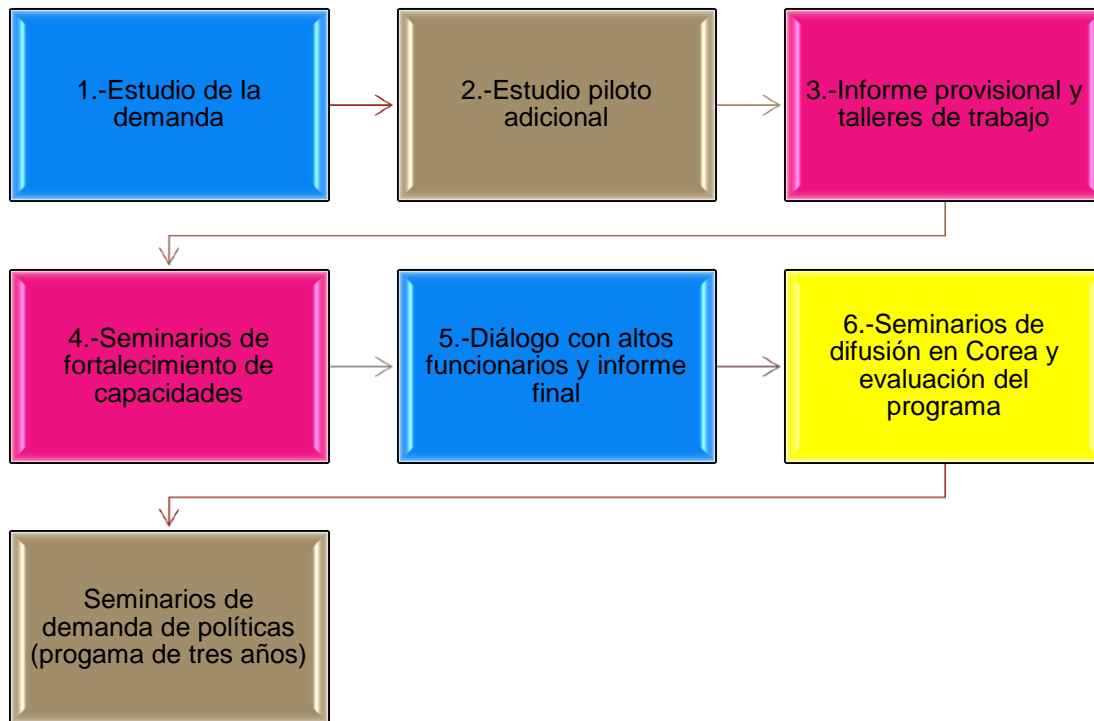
1.-Estudio de la demanda

2.-Estudio piloto adicional

3.-Informe provisional y talleres de trabajo

4.-Seminarios de fortalecimiento de capacidades

5.-Diálogo con altos funcionarios y informe final

6.-Seminarios de difusión en Corea y evaluación del programa

Seminarios de demanda de políticas (progama de tres años)